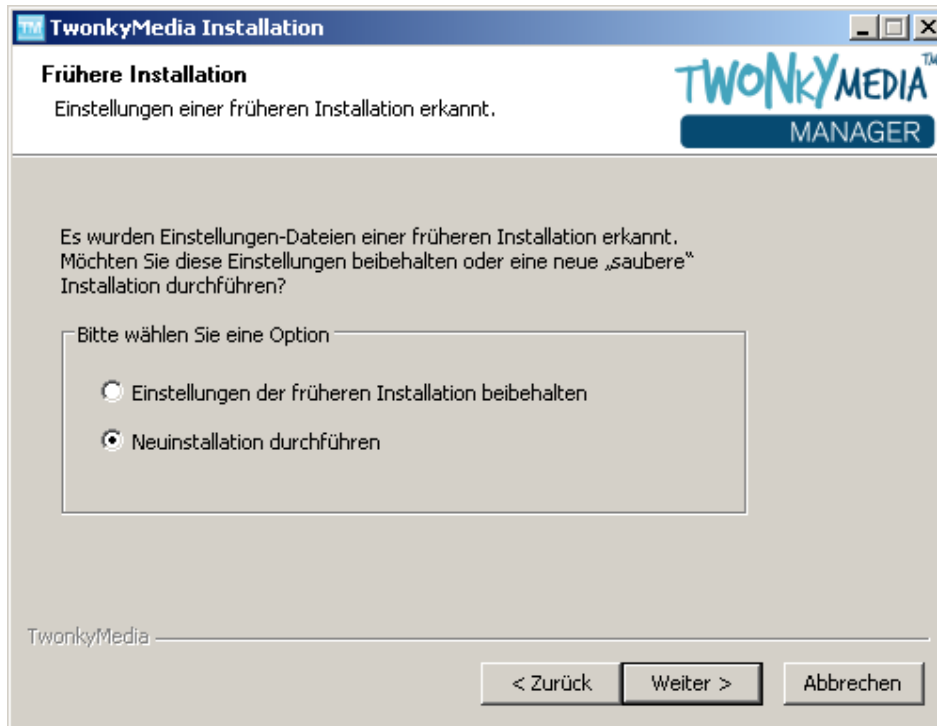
TM TwonkyMedia Installation

Frühere Installation
Einstellungen einer früheren Installation erkannt.

TWONKYMEDIA™
MANAGER

Es wurden Einstellungen-Dateien einer früheren Installation erkannt. Möchten Sie diese Einstellungen beibehalten oder eine neue „saubere“ Installation durchführen?

Bitte wählen Sie eine Option

Einstellungen der früheren Installation beibehalten

Neuinstallation durchführen

TwonkyMedia

< Zurück
Weiter >
Abbrechen